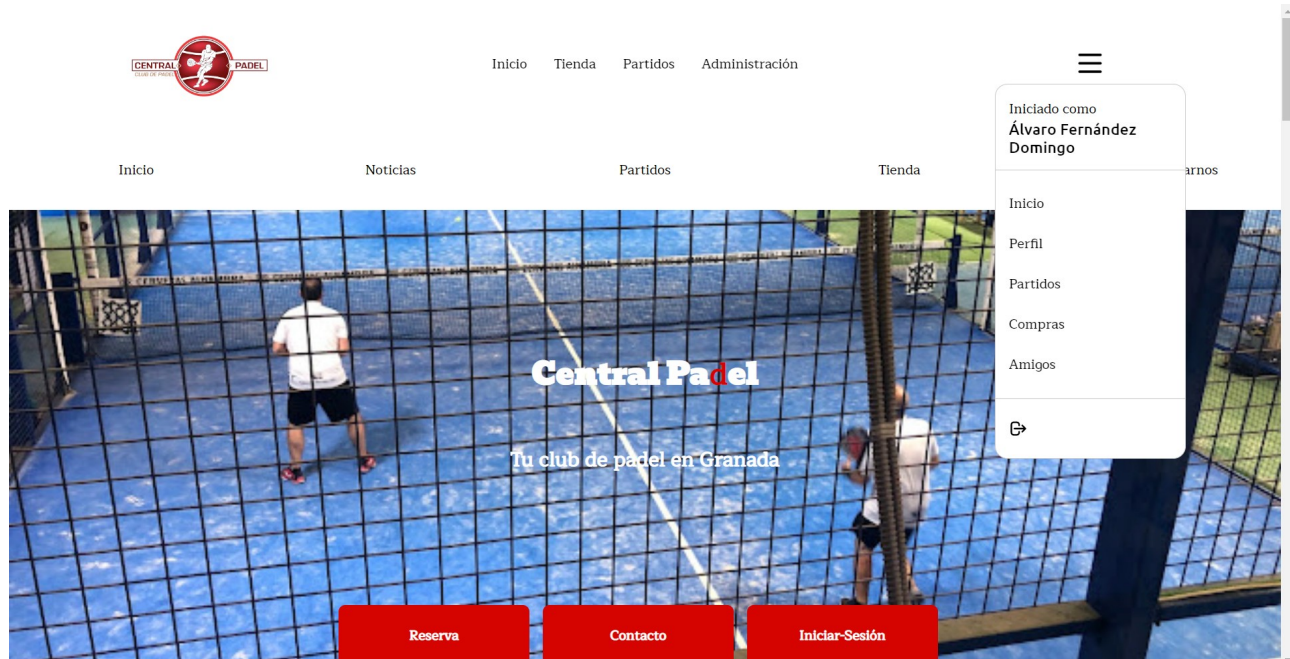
CENTRAL PADEL
CLUB DE PÁDEL

Inicio Tienda Partidos Administración

Iniciado como
Álvaro Fernández Domingo

Inicio
Perfil
Partidos
Compras
Amigos

Inicio Noticias Partidos Tienda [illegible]arnos

Central Padel

Tu club de padel en Granada

Reserva Contacto Iniciar-Sesión